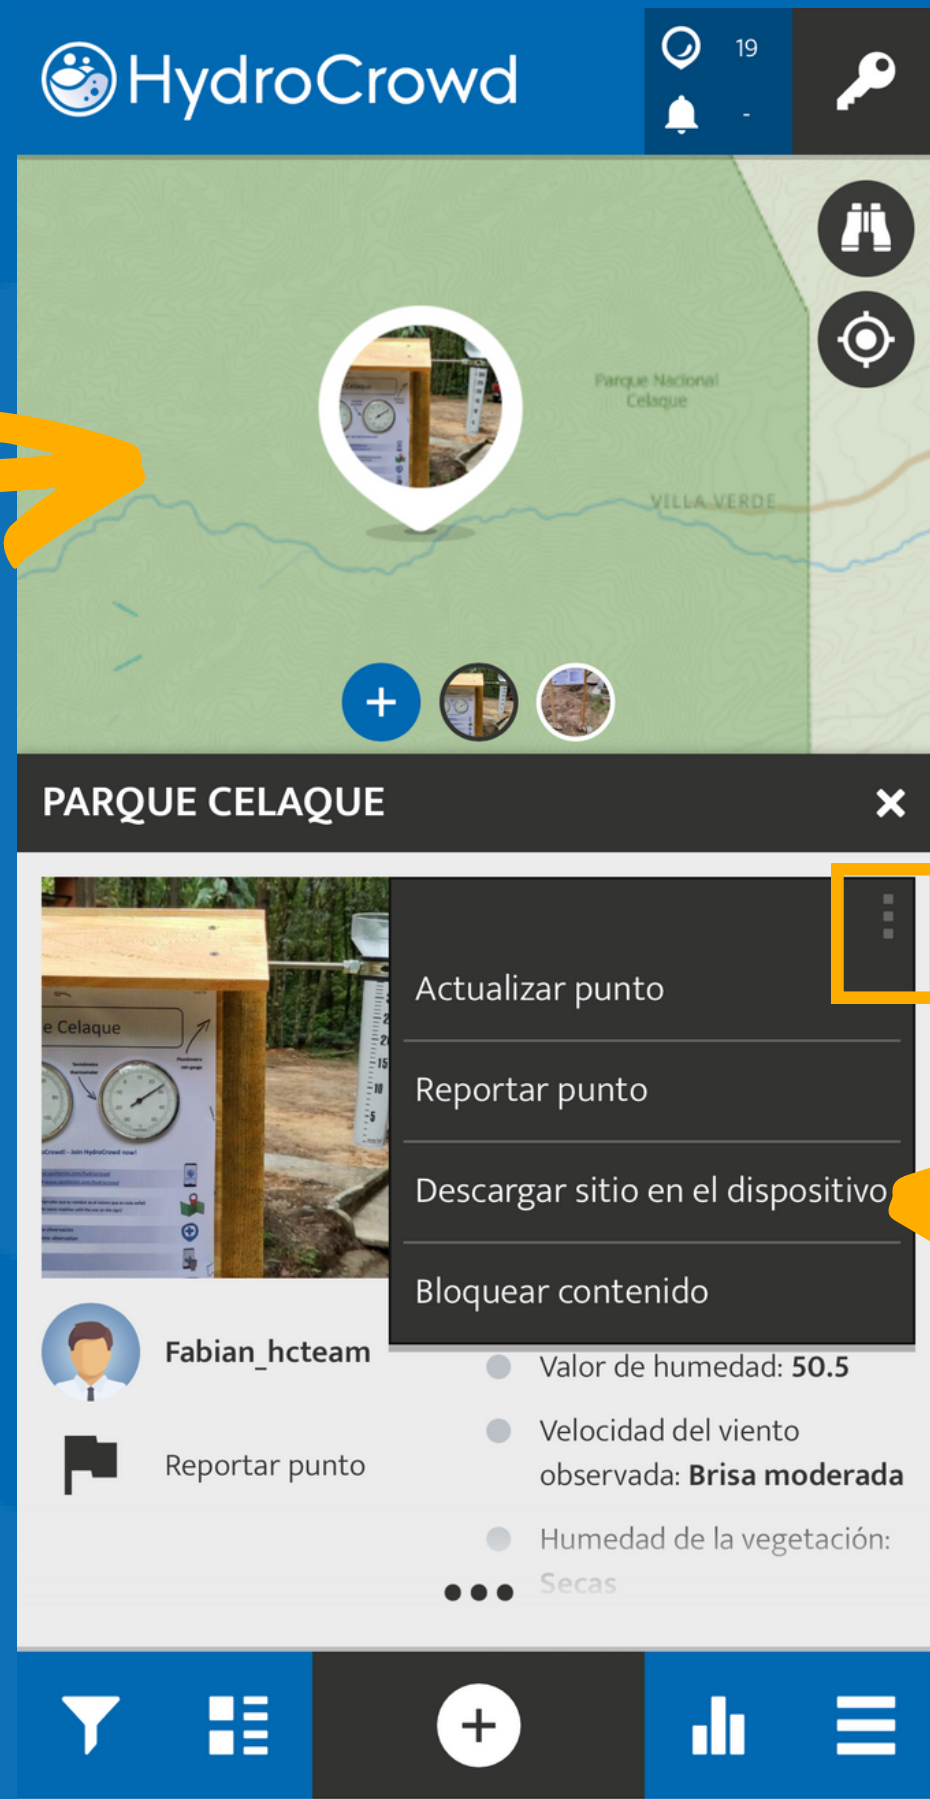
HydroCrowd

19

-

Parque Nacional Celaque

VILLA VERDE

PARQUE CELAQUE

Actualizar punto

Reportar punto

Descargar sitio en el dispositivo

Bloquear contenido

Fabian_hcteam

Reportar punto

Valor de humedad: **50.5**

Velocidad del viento observada: **Brisa moderada**

Humedad de la vegetación: Secas